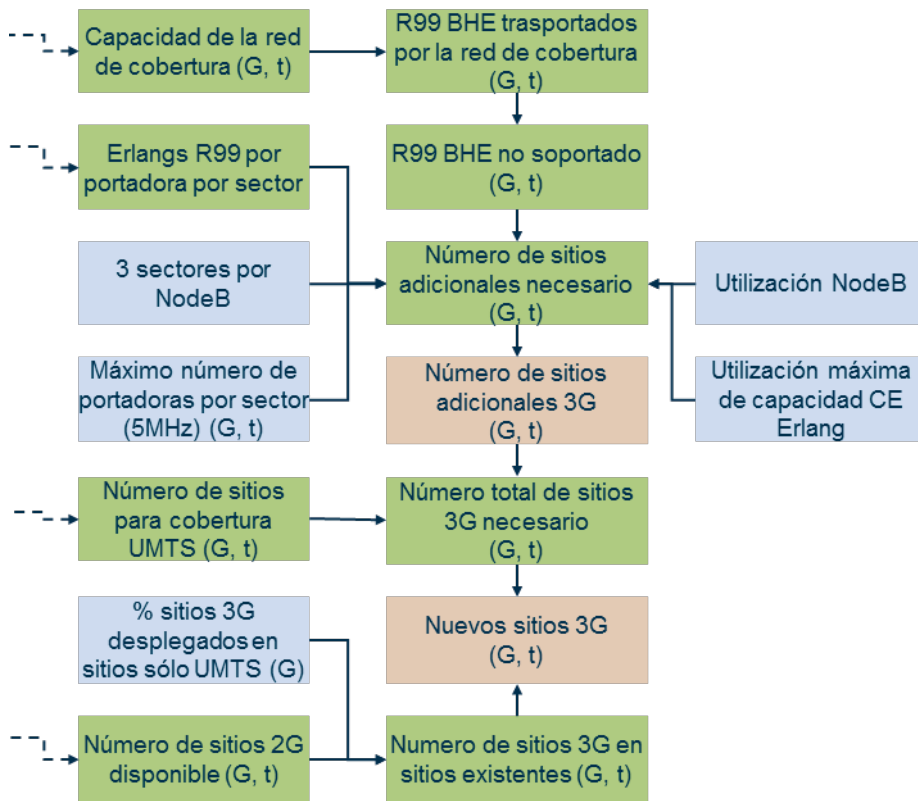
Capacidad de la red de cobertura (G, t)

R99 BHE trasportados por la red de cobertura (G, t)

Erlangs R99 por portadora por sector

R99 BHE no soportado (G, t)

3 sectores por NodeB

Número de sitios adicionales necesario (G, t)

Utilización NodeB

Máximo número de portadoras por sector (5MHz) (G, t)

Número de sitios adicionales 3G (G, t)

Utilización máxima de capacidad CE Erlang

Número de sitios para cobertura UMTS (G, t)

Número total de sitios 3G necesario (G, t)

% sitios 3G desplegados en sitios sólo UMTS (G)

Nuevos sitios 3G (G, t)

Número de sitios 2G disponible (G, t)

Numero de sitios 3G en sitios existentes (G, t)